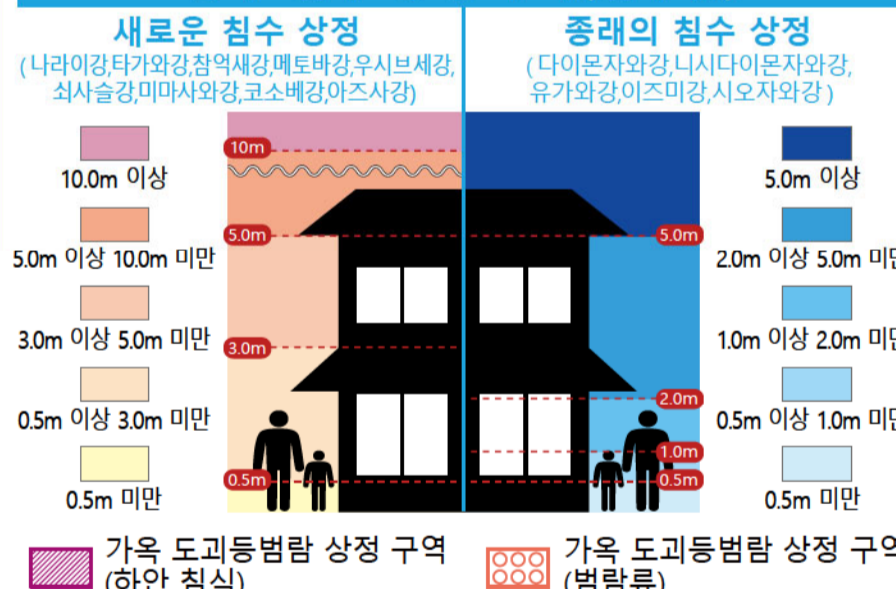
새로운 침수 상정
(나라이강,타가와강,참억새강,메토바강,우시브세강,쇠사슬강,미마사와강,코소베강,아즈사강)

10.0m 이상

5.0m 이상 10.0m 미만

3.0m 이상 5.0m 미만

0.5m 이상 3.0m 미만

0.5m 미만

10m

5.0m

3.0m

0.5m

종래의 침수 상정
(다이몬자와강,니시다이몬자와강,유가와강,이즈미강,시오자와강)

5.0m 이상

2.0m 이상 5.0m 미만

1.0m 이상 2.0m 미만

0.5m 이상 1.0m 미만

0.5m 미만

5.0m

2.0m

1.0m

0.5m

가옥 도괴등범람 상정 구역 (하안 침식)

가옥 도괴등범람 상정 구역 (범람류)